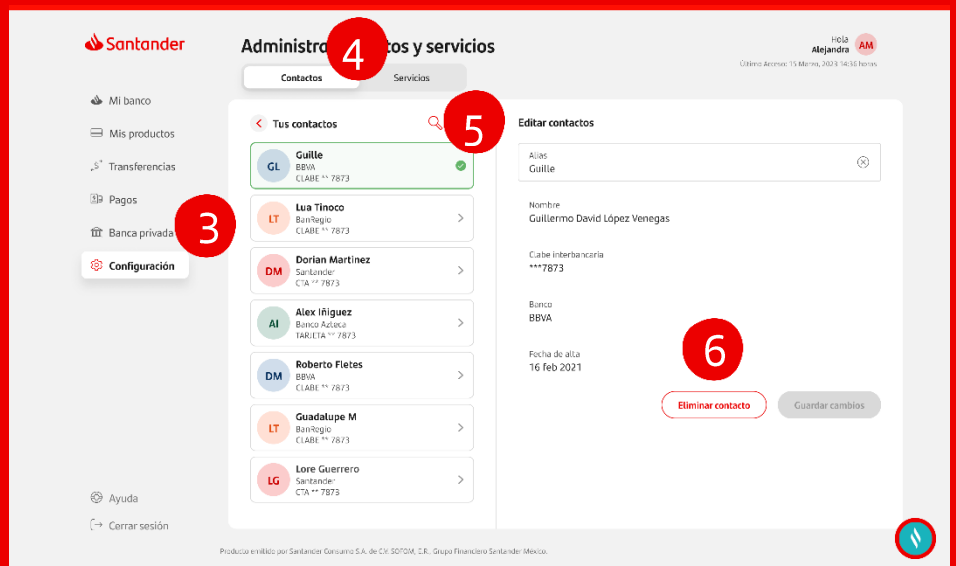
Santander

Administra 4 tos y servicios

Hola Alejandra AM

Último Acceso: 15 Marzo, 2023 14:36 horas

Contactos Servicios

Mi banco
Mis productos
Transferencias
Pagos
Banca privada 3
Configuración

< Tus contactos 5

GL Guille BBVA CLABE ** 7873
LT Lua Tinoco BanRegio CLABE ** 7873
DM Dorian Martinez Santander CTA ** 7873
AI Alex Iñiguez Banco Azteca TARJETA ** 7873
DM Roberto Fletes BBVA CLABE ** 7873
LT Guadalupe M BanRegio CLABE ** 7873
LG Lore Guerrero Santander CTA ** 7873

Editar contactos

Alias
Guille

Nombre
Guillermo David López Venegas

Clabe interbancaria
***7873

Banco
BBVA

Fecha de alta
16 feb 2021

6

Eliminar contacto
Guardar cambios

Ayuda
Cerrar sesión

Producto emitido por Santander Consumo S.A. de C.V. SOFOM, E.R., Grupo Financiero Santander México.